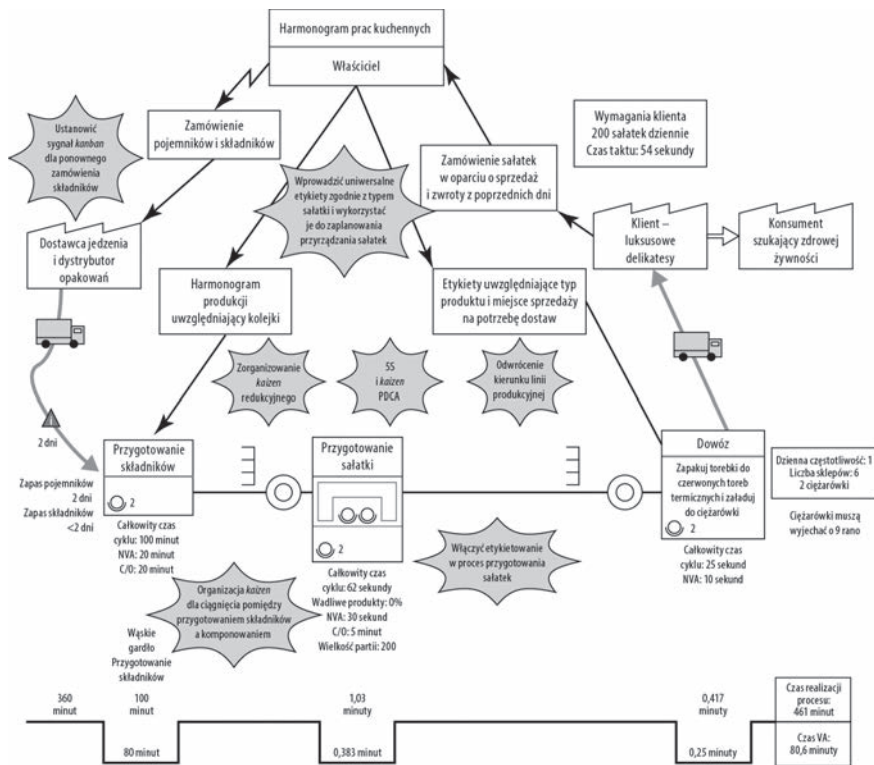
Harmonogram prac kuchennych

Właściciel

Ustanowić sygnał kanban dla ponownego zamówienia składników

Zamówienie pojemników i składników

Wprowadzić uniwersalne etykiety zgodnie z typem sałatki i wykorzystać je do zaplanowania przyrządzania sałatek

Zamówienie sałatek w oparciu o sprzedaż i zwroty z poprzednich dni

Wymagania klienta
200 sałatek dziennie
Czas taktu: 54 sekundy

Dostawca jedzenia i dystrybutor opakowań

Klient – luksusowe delikatesy

Konsument szukający zdrowej żywności

Harmonogram produkcji uwzględniający kolejki

Etykiety uwzględniające typ produktu i miejsce sprzedaży na potrzebę dostaw

Zorganizowanie kaizen redukcyjnego

5S i kaizen PDCA

Odwrócenie kierunku linii produkcyjnej

2 dni

Zapas pojemników 2 dni
Zapas składników <2 dni

Przygotowanie składników

2

Całkowity czas cyklu: 100 minut
NVA: 20 minut
C/O: 20 minut

Przygotowanie sałatki

2

Całkowity czas cyklu: 62 sekundy
Wadliwe produkty: 0%
NVA: 30 sekund
C/O: 5 minut
Wielkość partii: 200

Włączyć etykietowanie w proces przygotowania sałatek

Dowóz

Zapakuj torebki do czerwonych toreb termicznych i załaduj do ciężarówki

2

Całkowity czas cyklu: 25 sekund
NVA: 10 sekund

Dzienna częstotliwość: 1
Liczba sklepów: 6
2 ciężarówki

Ciężarówki muszą wyjechać o 9 rano

Organizacja kaizen dla ciągnięcia pomiędzy przygotowaniem składników a komponowaniem

Wąskie gardło Przygotowanie składników

360 minut
100 minut
80 minut
1,03 minuty
0,383 minut
0,417 minuty
0,25 minuty

Czas realizacji procesu: 461 minut

Czas VA: 80,6 minuty